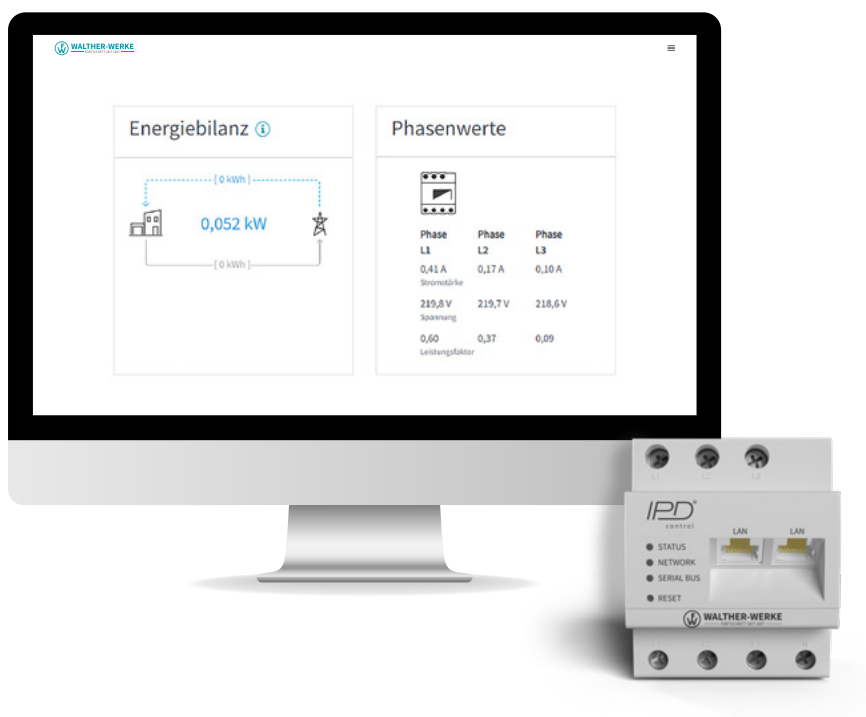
WALTHER-WERKE

Energiebilanz

[ 0 kWh ]

0,052 kW

[ 0 kWh ]

Phasenwerte

| Phase L1 | Phase L2 | Phase L3 |
|---|---|---|
| 0,41 A | 0,17 A | 0,10 A |
| Stromstärke | | |
| 219,8 V | 219,7 V | 218,6 V |
| Spannung | | |
| 0,60 | 0,37 | 0,09 |
| Leistungsfaktor | | |

L1 L2 L3

IPD control

LAN LAN

STATUS
NETWORK
SERIAL BUS
RESET

WALTHER-WERKE

L1 L2 L3 N